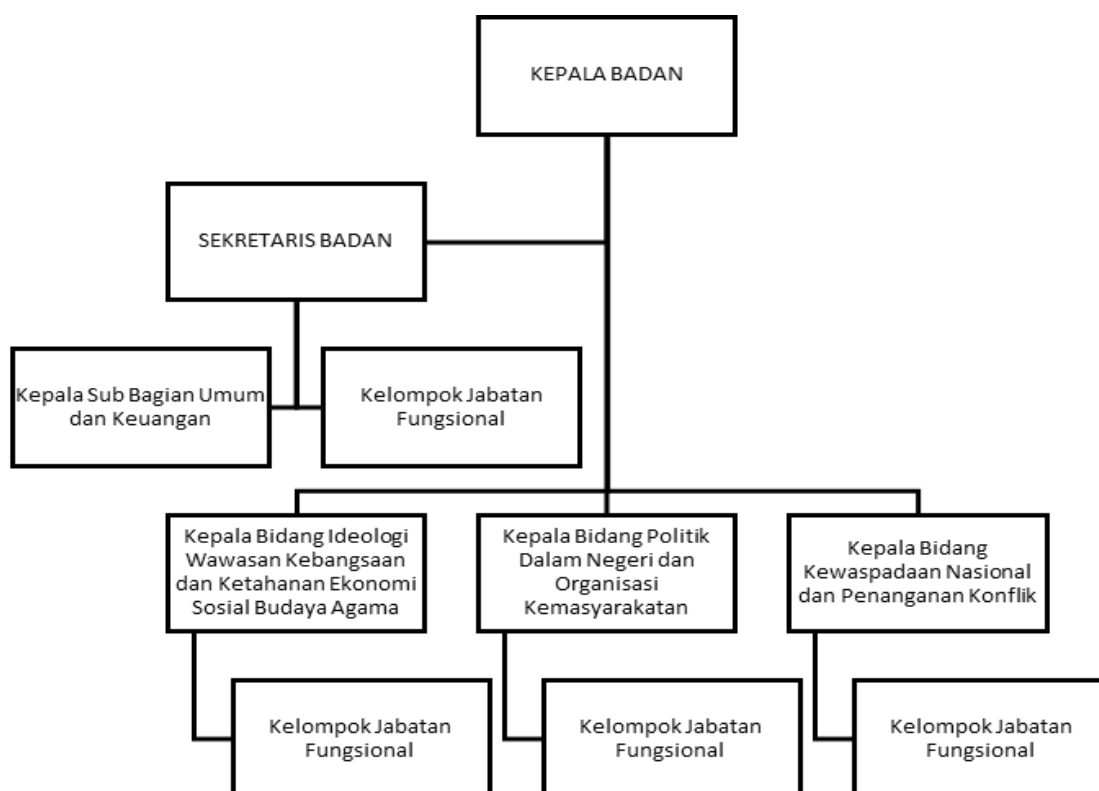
KEPALA BADAN

SEKRETARIS BADAN

Kepala Sub Bagian Umum dan Keuangan

Kelompok Jabatan Fungsional

Kepala Bidang Ideologi Wawasan Kebangsaan dan Ketahanan Ekonomi Sosial Budaya Agama

Kepala Bidang Politik Dalam Negeri dan Organisasi Kemasyarakatan

Kepala Bidang Kewaspadaan Nasional dan Penanganan Konflik

Kelompok Jabatan Fungsional

Kelompok Jabatan Fungsional

Kelompok Jabatan Fungsional